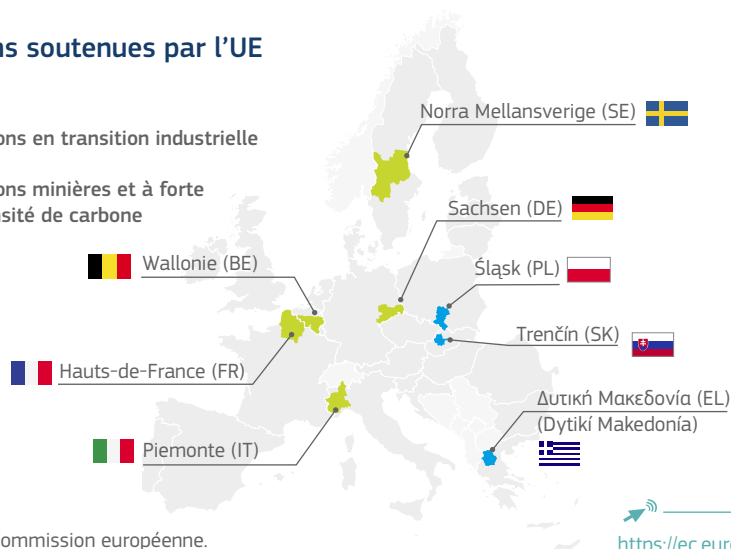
ns soutenues par l'UE

ons en transition industrielle

ons minières et à forte
sité de carbone

Norra Mellansverige (SE)

Sachsen (DE)

Wallonie (BE)

Śląsk (PL)

Trenčín (SK)

Hauts-de-France (FR)

Δυτική Μακεδονία (EL)
(Dytikí Makedonía)

Piemonte (IT)

ommission européenne.

https://ec.euro